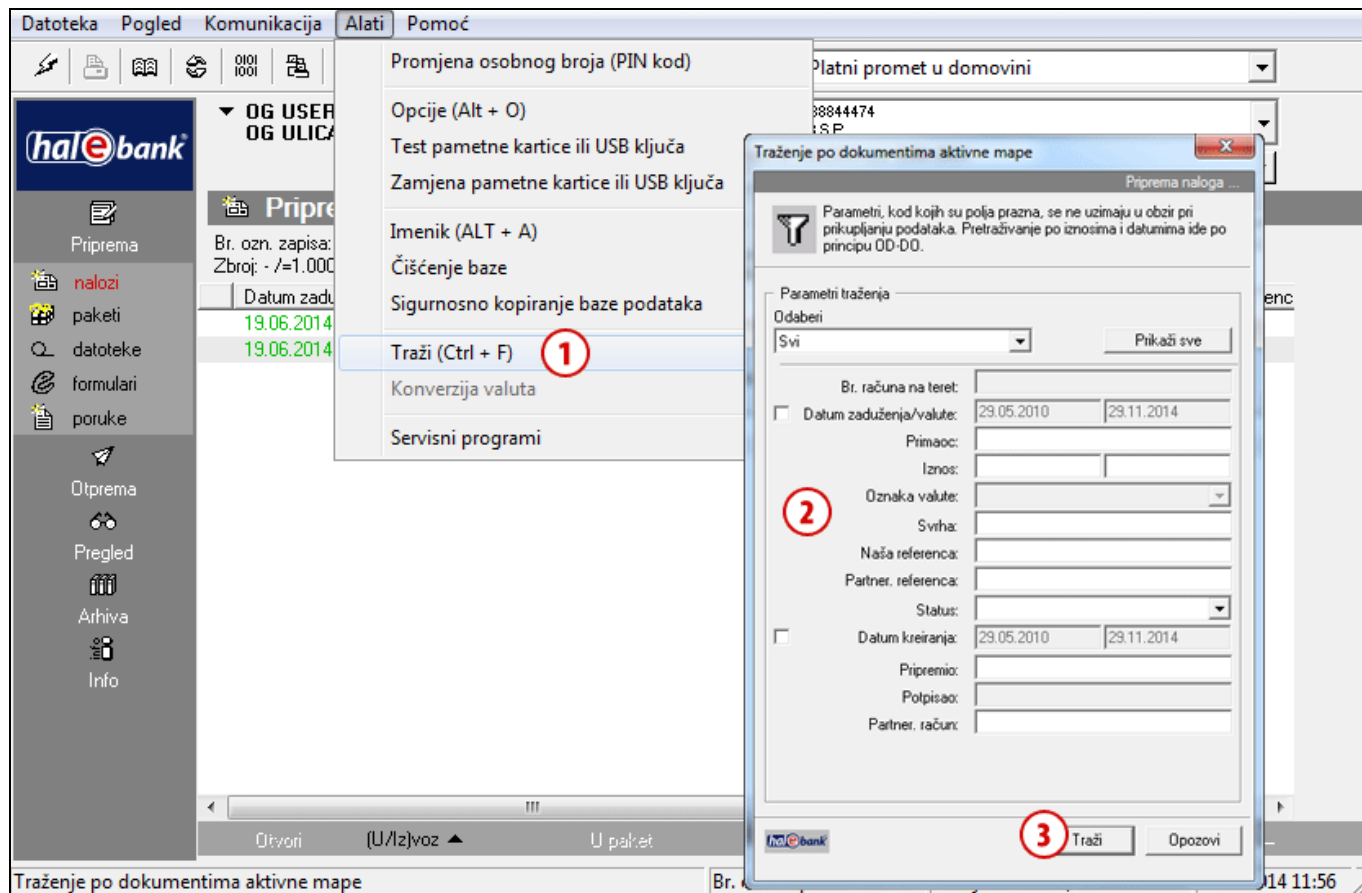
Datoteka Pogled Komunikacija Alati Pomoć

Promjena osobnog broja (PIN kod)

Opcije (Alt + O)
Test pametne kartice ili USB ključa
Zamjena pametne kartice ili USB ključa

Imenik (ALT + A)
Čišćenje baze
Sigurnosno kopiranje baze podataka

Traži (Ctrl + F) 1
Konverzija valuta

Servisni programi

Platni promet u domovini

88844474
S.P.

hal e bank

OG USER
OG ULICA

Priprema

Pripre

Br. ozn. zapisa:
Zbroj: - /=1.000

Datum zadu
19.06.2014
19.06.2014

nalozi
paketi
datoteke
formulari
poruke

Otprema
Pregled
Arhiva
Info

Otvori (U/Iz)voz ▲ U paket

Traženje po dokumentima aktivne mape

Traženje po dokumentima aktivne mape
Priprema naloga ...

Parametri, kod kojih su polja prazna, se ne uzimaju u obzir pri prikupljanju podataka. Pretraživanje po iznosima i datumima ide po principu OD-DO.

Parametri traženja
Odaberi
Svi
Prikaži sve

Br. računa na teret:
Datum zaduženja/valute: 29.05.2010 29.11.2014
Primaoc:
Iznos:
Oznaka valute:
Svrha:
Naša referenca:
Partner. referenca:
Status:
Datum kreiranja: 29.05.2010 29.11.2014
Pripremio:
Potpisao:
Partner. račun:

2

hal e bank
3 Traži Opozovi

enc
Br.
014 11:56